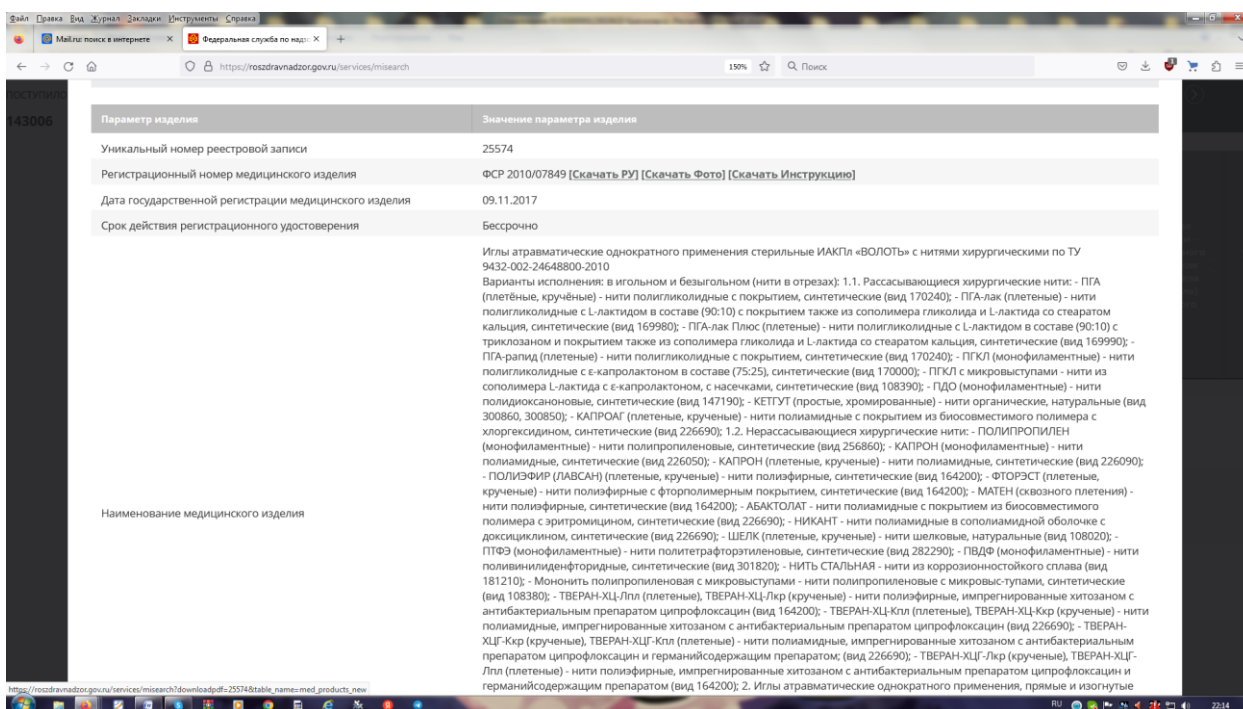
Файл Правка Вид Журнал Закладки Инструменты Справка

Mail.ru: поиск в интернете ×
Федеральная служба по надз ×
+

https://roszdravnadzor.gov.ru/services/misearch
150%
Поиск

143006

| Параметр изделия | Значение параметра изделия |
|---|---|
| Уникальный номер реестровой записи | 25574 |
| Регистрационный номер медицинского изделия | ФСР 2010/07849 [Скачать РУ] [Скачать Фото] [Скачать Инструкцию] |
| Дата государственной регистрации медицинского изделия | 09.11.2017 |
| Срок действия регистрационного удостоверения | Бессрочно |
| Наименование медицинского изделия | Иглы атравматические однократного применения стерильные ИАКПл «ВОЛОТЬ» с нитями хирургическими по ТУ 9432-002-24648800-2010 Варианты исполнения: в игольном и безигольном (нити в отрезах): 1.1. Рассасывающиеся хирургические нити: - ПГА (плетёные, кручёные) - нити полигликолидные с покрытием, синтетические (вид 170240); - ПГА-лак (плетеные) - нити полигликолидные с L-лактидом в составе (90:10) с покрытием также из сополимера гликолида и L-лактида со стеаратом кальция, синтетические (вид 169980); - ПГА-лак Плюс (плетеные) - нити полигликолидные с L-лактидом в составе (90:10) с триклозаном и покрытием также из сополимера гликолида и L-лактида со стеаратом кальция, синтетические (вид 169990); - ПГА-рапид (плетеные) - нити полигликолидные с покрытием, синтетические (вид 170240); - ПГКЛ (монофиламентные) - нити полигликолидные с ε-капролактоном в составе (75:25), синтетические (вид 170000); - ПГКЛ с микровыступами - нити из сополимера L-лактида с ε-капролактоном, с насечками, синтетические (вид 108390); - ПДО (монофиламентные) - нити полидиоксаноновые, синтетические (вид 147190); - КЕТГУТ (простые, хромированные) - нити органические, натуральные (вид 300860, 300850); - КАПРОАГ (плетеные, крученые) - нити полиамидные с покрытием из биосовместимого полимера с хлоргексидином, синтетические (вид 226690); 1.2. Нерассасывающиеся хирургические нити: - ПОЛИПРОПИЛЕН (монофиламентные) - нити полипропиленовые, синтетические (вид 256860); - КАПРОН (монофиламентные) - нити полиамидные, синтетические (вид 226050); - КАПРОН (плетеные, крученые) - нити полиамидные, синтетические (вид 226090); - ПОЛИЭФИР (ЛАВСАН) (плетеные, крученые) - нити полиэфирные, синтетические (вид 164200); - ФТОРЭСТ (плетеные, крученые) - нити полиэфирные с фторполимерным покрытием, синтетические (вид 164200); - МАТЕН (сквозного плетения) - нити полиэфирные, синтетические (вид 164200); - АБАКТОЛАТ - нити полиамидные с покрытием из биосовместимого полимера с эритромицином, синтетические (вид 226690); - НИКАНТ - нити полиамидные в сополиамидной оболочке с доксициклином, синтетические (вид 226690); - ШЕЛК (плетеные, крученые) - нити шелковые, натуральные (вид 108020); - ПТФЭ (монофиламентные) - нити политетрафторэтиленовые, синтетические (вид 282290); - ПВДФ (монофиламентные) - нити поливинилиденфторидные, синтетические (вид 301820); - НИТЬ СТАЛЬНАЯ - нити из коррозионностойкого сплава (вид 181210); - Мононить полипропиленовая с микровыступами - нити полипропиленовые с микровыс-тупами, синтетические (вид 108380); - ТВЕРАН-ХЦ-Лпл (плетеные), ТВЕРАН-ХЦ-Лкр (крученые) - нити полиэфирные, импрегнированные хитозаном с антибактериальным препаратом ципрофлоксацин (вид 164200); - ТВЕРАН-ХЦ-Кпл (плетеные), ТВЕРАН-ХЦ-Ккр (крученые) - нити полиамидные, импрегнированные хитозаном с антибактериальным препаратом ципрофлоксацин (вид 226690); - ТВЕРАН-ХЦГ-Ккр (крученые), ТВЕРАН-ХЦГ-Кпл (плетеные) - нити полиамидные, импрегнированные хитозаном с антибактериальным препаратом ципрофлоксацин и германийсодержащим препаратом; (вид 226690); - ТВЕРАН-ХЦГ-Лкр (крученые), ТВЕРАН-ХЦГ-Лпл (плетеные) - нити полиэфирные, импрегнированные хитозаном с антибактериальным препаратом ципрофлоксацин и германийсодержащим препаратом (вид 164200); 2. Иглы атравматические однократного применения, прямые и изогнутые |

https://roszdravnadzor.gov.ru/services/misearch?downloadpdf=25574&table_name=med_products_new

RU 22:14